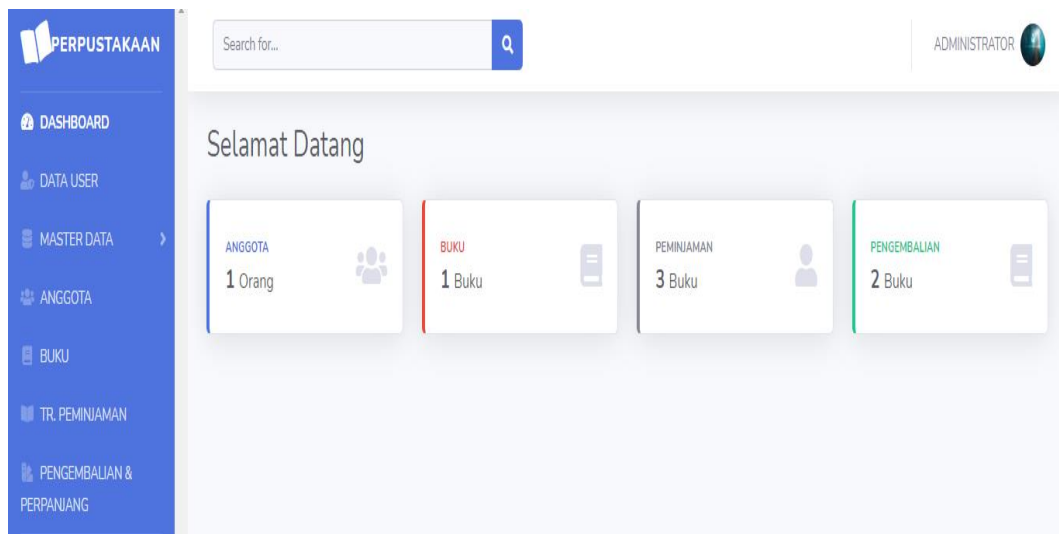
PERPUSTAKAAN

DASHBOARD

DATA USER

MASTER DATA

ANGGOTA

BUKU

TR. PEMINJAMAN

PENGEMBALIAN & PERPANJANG

Search for...

ADMINISTRATOR

Selamat Datang

ANGGOTA
1 Orang

BUKU
1 Buku

PEMINJAMAN
3 Buku

PENGEMBALIAN
2 Buku